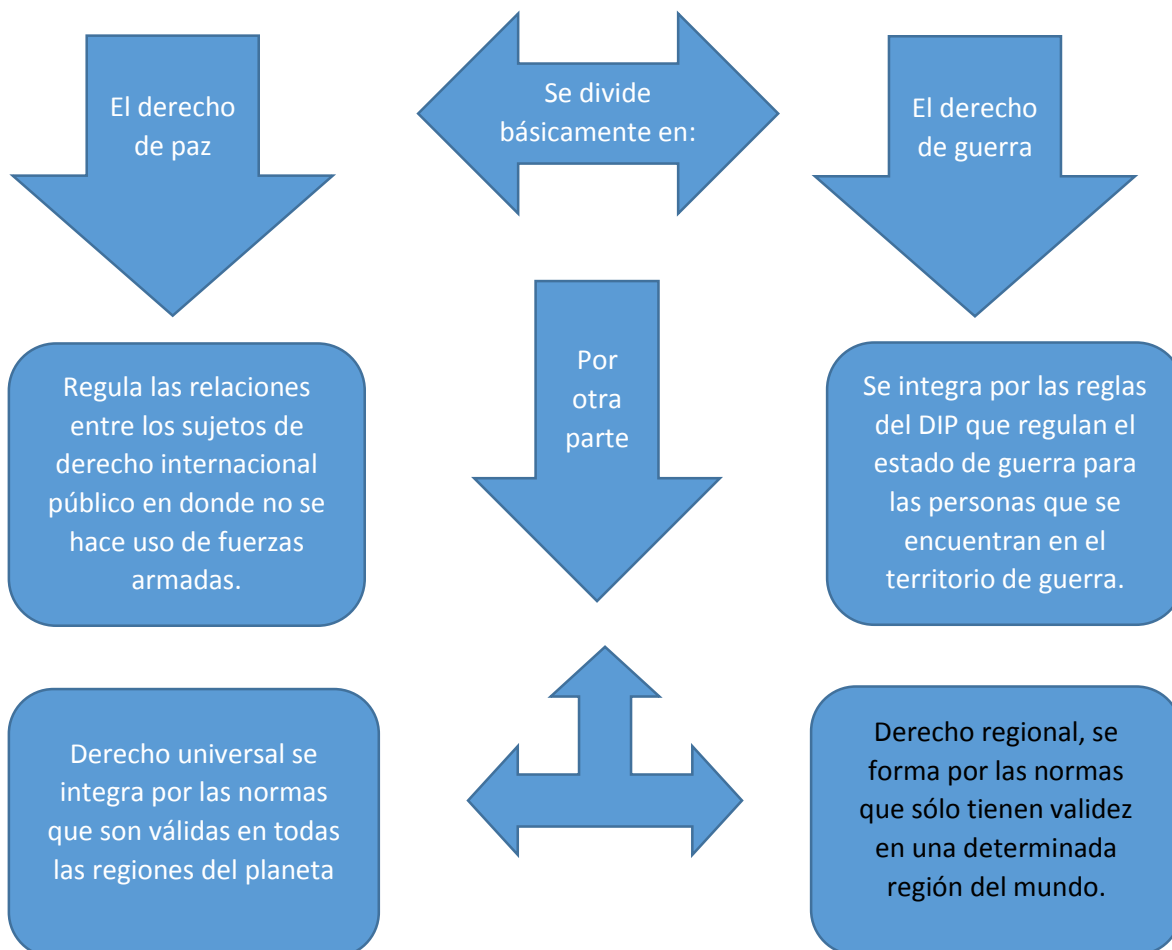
El derecho de paz

Se divide básicamente en:

El derecho de guerra

Regula las relaciones entre los sujetos de derecho internacional público en donde no se hace uso de fuerzas armadas.

Por otra parte

Se integra por las reglas del DIP que regulan el estado de guerra para las personas que se encuentran en el territorio de guerra.

Derecho universal se integra por las normas que son válidas en todas las regiones del planeta

Derecho regional, se forma por las normas que sólo tienen validez en una determinada región del mundo.